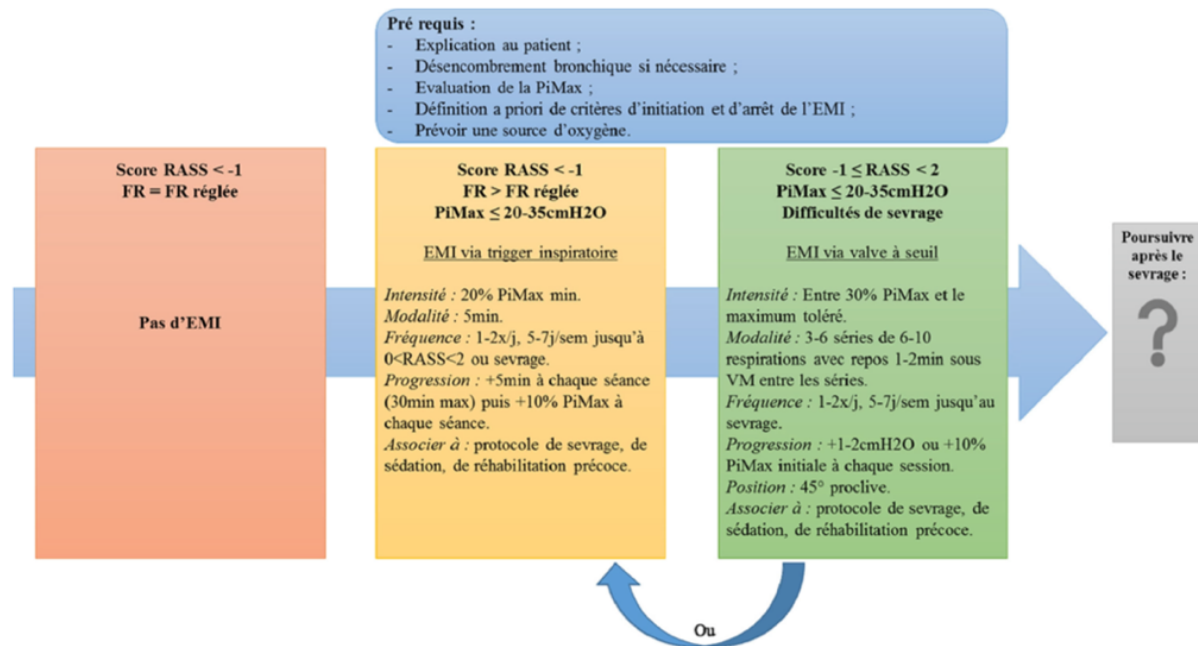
**Pré requis :**
- Explication au patient ;
- Désencombrement bronchique si nécessaire ;
- Evaluation de la PiMax ;
- Définition a priori de critères d'initiation et d'arrêt de l'EMI ;
- Prévoir une source d'oxygène.

**Score RASS < -1**
**FR = FR réglée**

**Pas d'EMI**

**Score RASS < -1**
**FR > FR réglée**
**PiMax ≤ 20-35cmH2O**

EMI via trigger inspiratoire

*Intensité :* 20% PiMax min.
*Modalité :* 5min.
*Fréquence :* 1-2x/j, 5-7j/sem jusqu'à 0<RASS<2 ou sevrage.
*Progression :* +5min à chaque séance (30min max) puis +10% PiMax à chaque séance.
*Associer à :* protocole de sevrage, de sédation, de réhabilitation précoce.

**Score -1 ≤ RASS < 2**
**PiMax ≤ 20-35cmH2O**
**Difficultés de sevrage**

EMI via valve à seuil

*Intensité :* Entre 30% PiMax et le maximum toléré.
*Modalité :* 3-6 séries de 6-10 respirations avec repos 1-2min sous VM entre les séries.
*Fréquence :* 1-2x/j, 5-7j/sem jusqu'au sevrage.
*Progression :* +1-2cmH2O ou +10% PiMax initiale à chaque session.
*Position :* 45° proclive.
*Associer à :* protocole de sevrage, de sédation, de réhabilitation précoce.

Ou

**Poursuivre après le sevrage :**

?